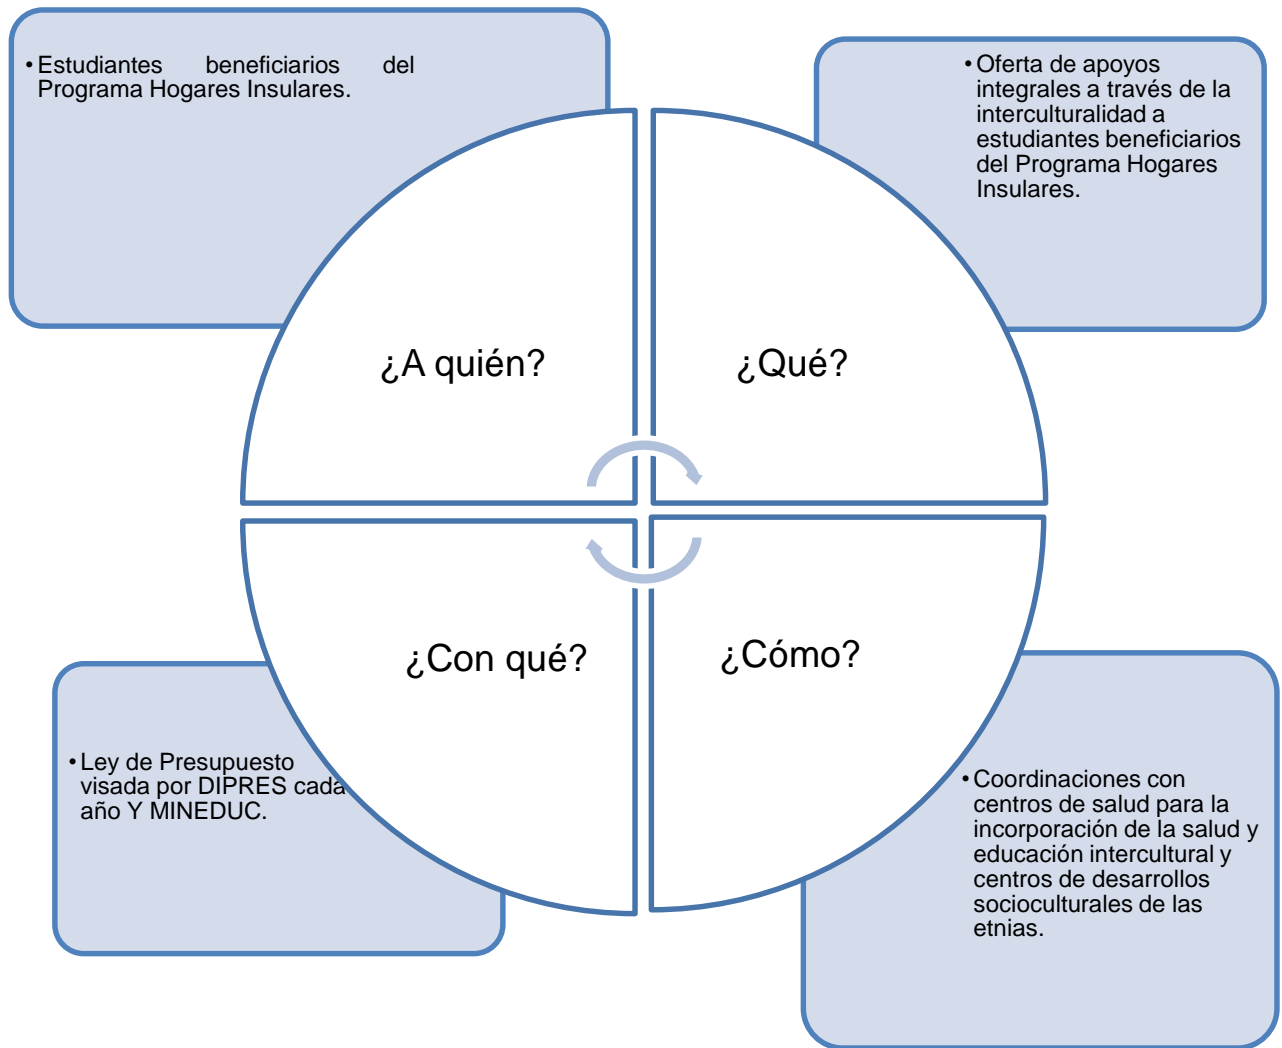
• Estudiantes beneficiarios del Programa Hogares Insulares.

• Oferta de apoyos integrales a través de la interculturalidad a estudiantes beneficiarios del Programa Hogares Insulares.

¿A quién?

¿Qué?

¿Con qué?

¿Cómo?

• Ley de Presupuesto visada por DIPRES cada año Y MINEDUC.

• Coordinaciones con centros de salud para la incorporación de la salud y educación intercultural y centros de desarrollos socioculturales de las etnias.